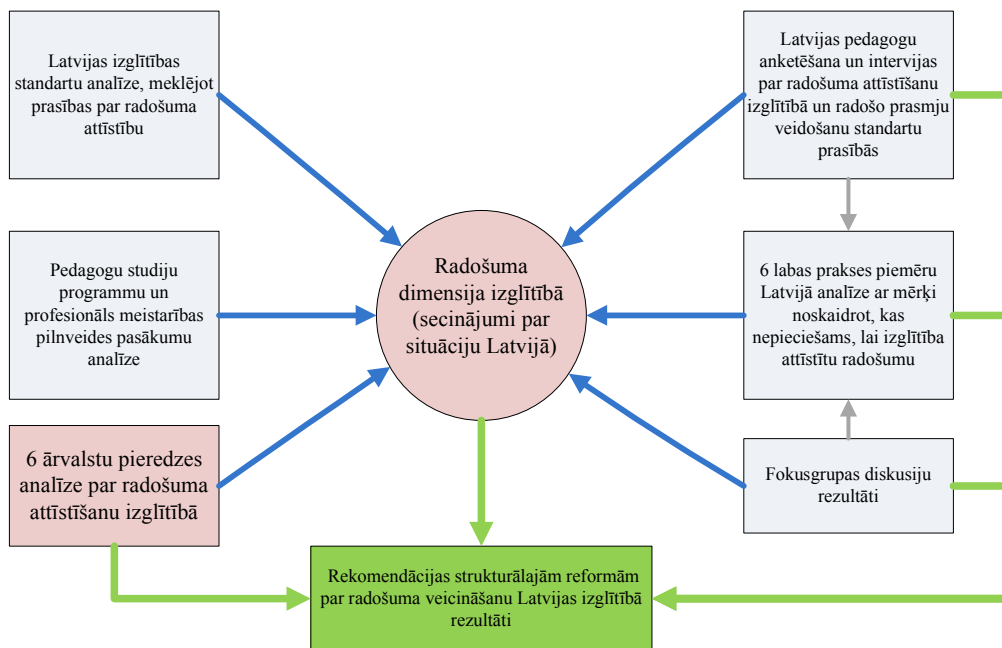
Latvijas izglītības standartu analīze, meklējot prasības par radošuma attīstību

Latvijas pedagogu anketēšana un intervijas par radošuma attīstīšanu izglītībā un radošo prasmju veidošanu standartu prasībās

Pedagogu studiju programmu un profesionāls meistarības pilnveides pasākumu analīze

Radošuma dimensija izglītībā (secinājumi par situāciju Latvijā)

6 labas prakses piemēru Latvijā analīze ar mērķi noskaidrot, kas nepieciešams, lai izglītība attīstītu radošumu

6 ārvalstu pieredzes analīze par radošuma attīstīšanu izglītībā

Fokusgrupas diskusiju rezultāti

Rekomendācijas strukturālajām reformām par radošuma veicināšanu Latvijas izglītībā rezultāti